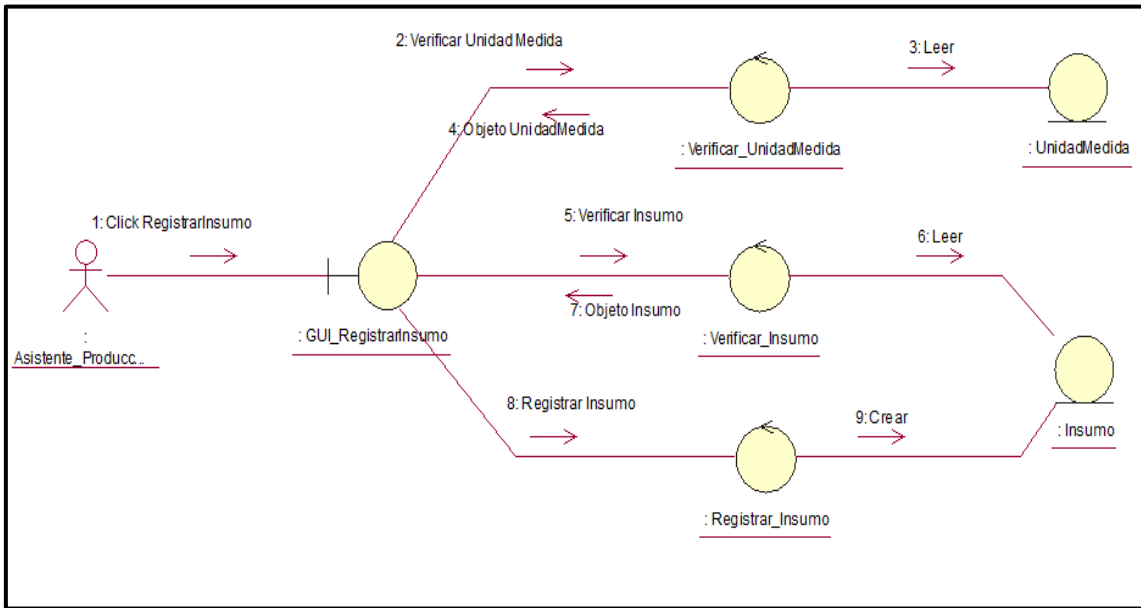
2: Verificar Unidad Medida

3: Leer

4: Objeto UnidadMedida

: Verificar_UnidadMedida

: UnidadMedida

1: Click RegistrarInsumo

5: Verificar Insumo

6: Leer

: Asistente_Producc...

: GUI_RegistrarInsumo

7: Objeto Insumo

: Verificar_Insumo

8: Registrar Insumo

9: Crear

: Insumo

: Registrar_Insumo